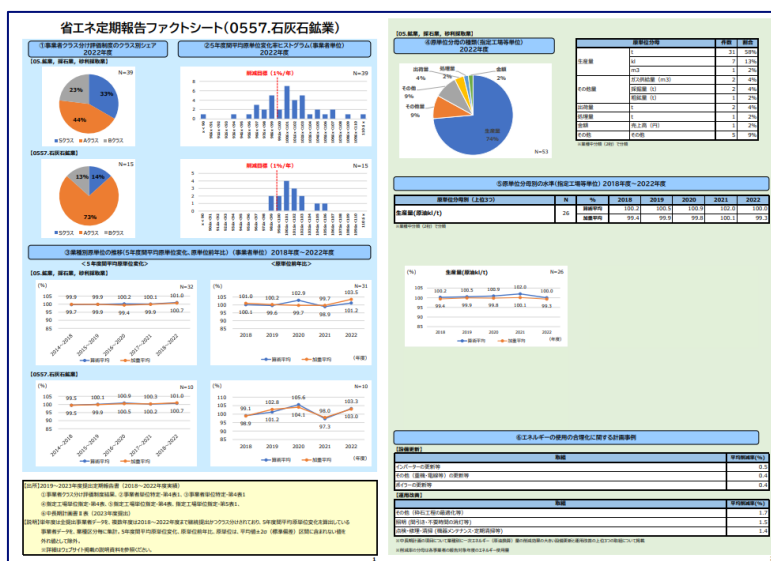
省エネ定期報告ファクトシート(0557.石灰石鉱業)

①事業者クラス分け評価制度のクラス別シェア 2022年度

[05.鉱業、採石業、砂利採取業]

N=39

33%

44%

23%

Sクラス Aクラス Bクラス

[0557.石灰石鉱業]

N=15

13% 14%

73%

Sクラス Aクラス Bクラス

②5年度間平均原単位変化率ヒストグラム(事業者単位) 2022年度

N=39

削減目標(1%/年)

N=15

削減目標(1%/年)

③業種別原単位の推移(5年度間平均原単位変化、原単位前年比)(事業者単位) 2018年度~2022年度

<5年度間平均原単位変化>

<原単位前年比>

[05.鉱業、採石業、砂利採取業]

(%)

N=32

99.9 99.9 100.2 100.1 101.0

99.7 99.8 99.4 99.9 100.7

2014~2018 2015~2019 2016~2020 2017~2021 2018~2022

(年度)

単純平均 加重平均

(%)

N=31

101.8 100.2 102.9 99.7 103.5

101.0 99.6 99.7 98.9 101.2

2018 2019 2020 2021 2022

(年度)

単純平均 加重平均

[0557.石灰石鉱業]

(%)

N=10

99.8 100.1 100.4 100.3 101.0

99.5 99.5 100.5 100.2 100.7

(年度)

単純平均 加重平均

(%)

N=10

99.1 102.8 105.6 98.0 103.3

98.9 101.2 104.1 97.3 103.0

2018 2019 2020 2021 2022

(年度)

単純平均 加重平均

[出所]2019~2023年度提出定期報告書(2018~2022年度実績)
①事業者クラス分け評価制度結果、②事業者単位特定-第4表1、③事業者単位特定-第4表1
④指定工場単位指定-第4表、⑤指定工場単位指定-第4表、指定工場単位指定-第5表1、
⑥中長期計画書 II 表(2023年度提出)
[説明]②年度は全提出事業者データを、③業種別は2018~2022年度まで継続提出かつクラス分けされており、5年度間平均原単位変化を算出している事業者データを、業種区分毎に集計。5年度間平均原単位変化、原単位前年比、原単位は、平均値±2σ(標準偏差)区間に含まれない値を外れ値として除外。
※詳細はウェブサイト掲載の説明資料を参照ください。

1

[05.鉱業、採石業、砂利採取業]

④原単位分母の種類(指定工場等単位) 2022年度

出荷量 4%
売上高 2%
金額 1%
その他 9%
その他数量 9%
生産量 74%

N=53

| | 原単位分母 | 件数 | 割合 |
|---|---|---|---|
| 生産量 | t | 31 | 58% |
| | kl | 7 | 13% |
| | m3 | 1 | 2% |
| その他数量 | ガス料処理(m3) | 2 | 4% |
| | 採掘量(t) | 2 | 4% |
| | 掘削量(t) | 1 | 2% |
| 出荷量 | t | 2 | 4% |
| 販売量 | t | 1 | 2% |
| 金額 | 売上高(円) | 1 | 2% |
| その他 | その他 | 5 | 9% |

※事業所分類(2桁)で分類

⑤原単位分母別の水準(指定工場等単位) 2018年度~2022年度

| 原単位分母(上位3つ) | N | % | | 2018 | 2019 | 2020 | 2021 | 2022 |
|---|---|---|---|---|---|---|---|---|
| 生産量(原油kl/t) | 26 | | 加重平均 | 100.2 | 100.5 | 100.9 | 102.0 | 100.0 |
| | | | 単純平均 | 99.4 | 99.9 | 99.8 | 100.1 | 99.3 |

※事業所分類(2桁)で分類

(%)

生産量(原油kl/t)

N=26

100.2 100.5 100.9 102.0 100.0

99.4 99.9 99.8 100.1 99.3

2018 2019 2020 2021 2022

(年度)

単純平均 加重平均

⑥エネルギーの使用の合理化に関する計画事例

[設備更新]

| 取組 | 平均削減率(%) |
|---|---|
| インバーターの更新等 | 0.5 |
| その他(重機・電動等)の更新等 | 0.4 |
| ボイラーの更新等 | 0.4 |

[運用改善]

| 取組 | 平均削減率(%) |
|---|---|
| その他(時化工等の最適化等) | 1.7 |
| 照明(間引き・不要時間の消灯等) | 1.5 |
| 点検・修理・清掃(機器メンテナンス・定期清掃等) | 1.4 |

※中長期計画の取組について業種別に一定ルールで(取組種類)量の削減効果の大きい削減事例と業種別の上位3つの取組について掲載
※削減率の分類は各事業者の報告内容をもとにエネルギー使用量